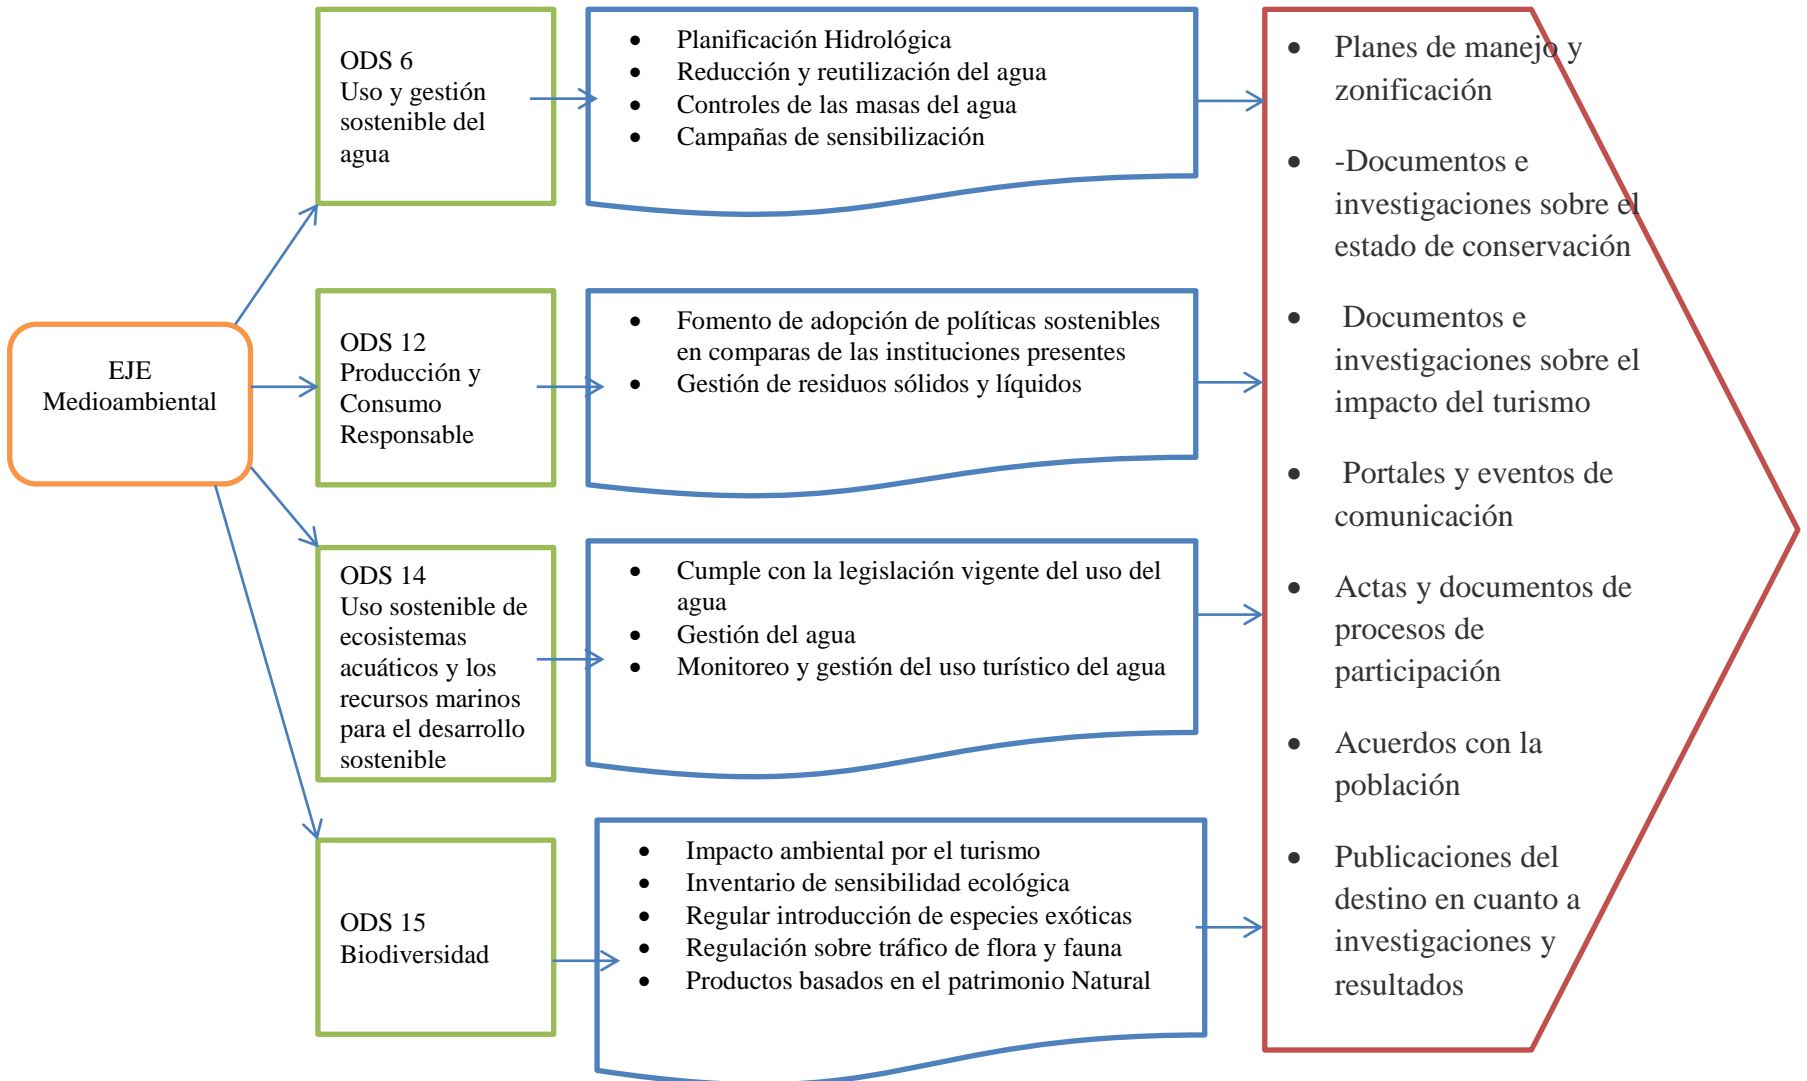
EJE Medioambiental

ODS 6
Uso y gestión sostenible del agua

- Planificación Hidrológica
- Reducción y reutilización del agua
- Controles de las masas del agua
- Campañas de sensibilización

ODS 12
Producción y Consumo Responsable

- Fomento de adopción de políticas sostenibles en comparas de las instituciones presentes
- Gestión de residuos sólidos y líquidos

ODS 14
Uso sostenible de ecosistemas acuáticos y los recursos marinos para el desarrollo sostenible

- Cumple con la legislación vigente del uso del agua
- Gestión del agua
- Monitoreo y gestión del uso turístico del agua

ODS 15
Biodiversidad

- Impacto ambiental por el turismo
- Inventario de sensibilidad ecológica
- Regular introducción de especies exóticas
- Regulación sobre tráfico de flora y fauna
- Productos basados en el patrimonio Natural

- Planes de manejo y zonificación
- -Documentos e investigaciones sobre el estado de conservación
- Documentos e investigaciones sobre el impacto del turismo
- Portales y eventos de comunicación
- Actas y documentos de procesos de participación
- Acuerdos con la población
- Publicaciones del destino en cuanto a investigaciones y resultados